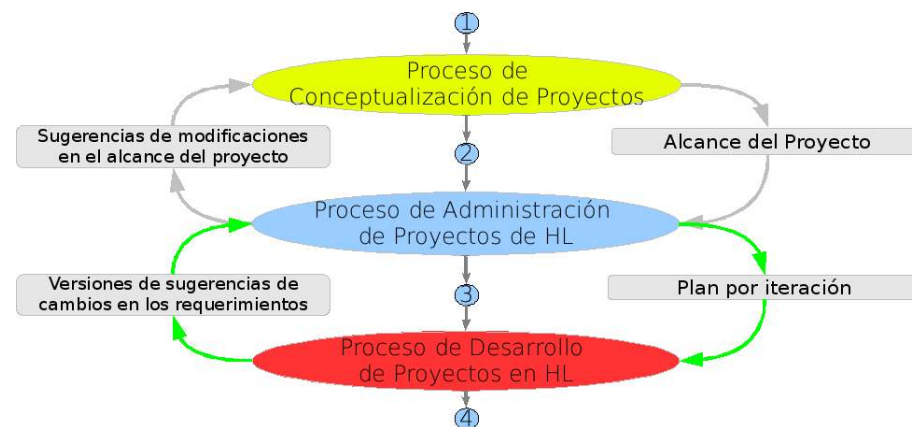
1

Proceso de Conceptualización de Proyectos

Sugerencias de modificaciones en el alcance del proyecto

2

Alcance del Proyecto

Proceso de Administración de Proyectos de HL

Versiones de sugerencias de cambios en los requerimientos

3

Plan por iteración

Proceso de Desarrollo de Proyectos en HL

4